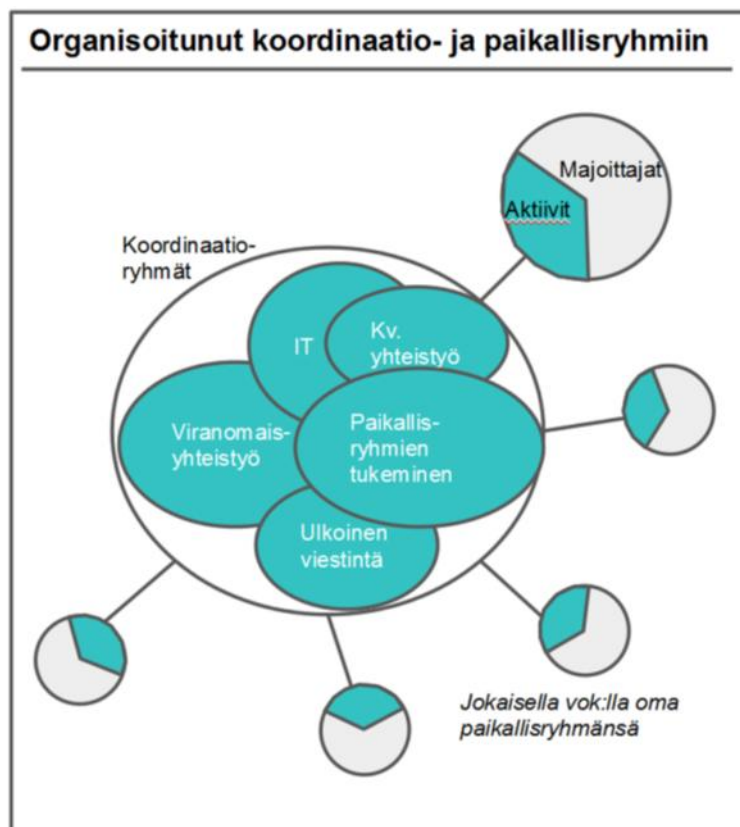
Organisoitunut koordinaatio- ja paikallisryhmiin

Majoittajat

Aktiivit

Koordinaatio-ryhmät

IT

Kv. yhteistyö

Viranomais-yhteistyö

Paikallis-ryhmien tukeminen

Ulkoinen viestintä

Jokaisella vok:lla oma paikallisryhmänsä